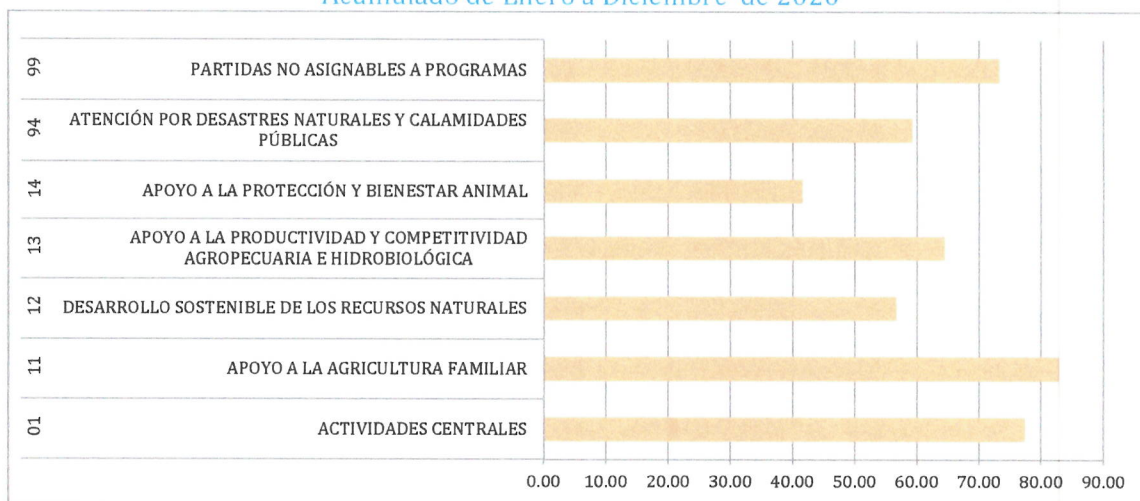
Acumulado de Enero a Diciembre de 2020

99 PARTIDAS NO ASIGNABLES A PROGRAMAS

94 ATENCIÓN POR DESASTRES NATURALES Y CALAMIDADES PÚBLICAS

14 APOYO A LA PROTECCIÓN Y BIENESTAR ANIMAL

13 APOYO A LA PRODUCTIVIDAD Y COMPETITIVIDAD AGROPECUARIA E HIDROBIOLÓGICA

12 DESARROLLO SOSTENIBLE DE LOS RECURSOS NATURALES

11 APOYO A LA AGRICULTURA FAMILIAR

01 ACTIVIDADES CENTRALES

0.00 10.00 20.00 30.00 40.00 50.00 60.00 70.00 80.00 90.00